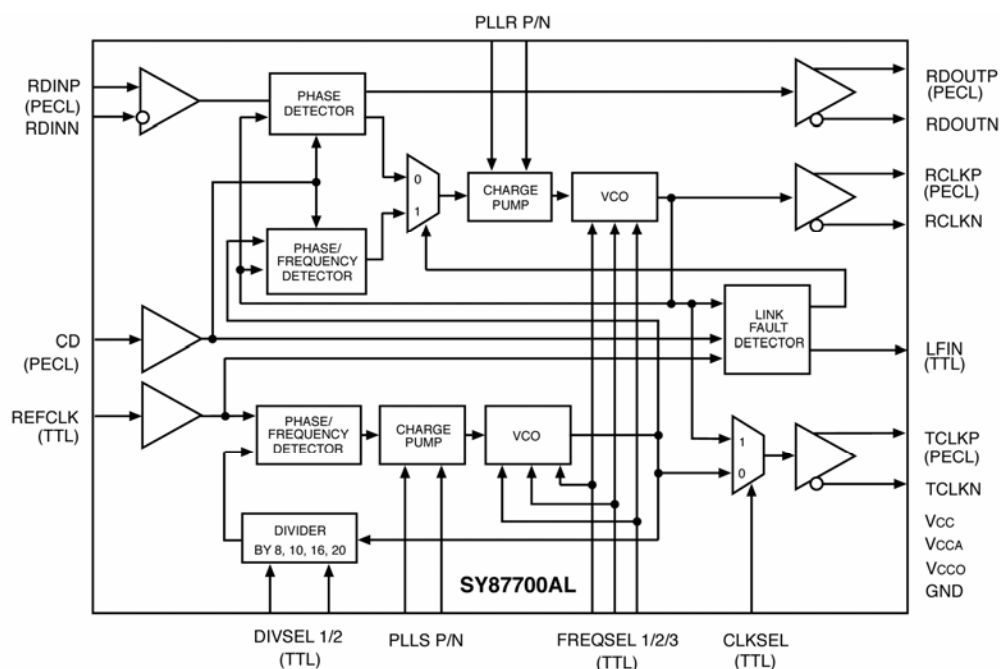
PLLR P/N

RDINP
(PECL)
RDINN

PHASE
DETECTOR

0
1

CHARGE
PUMP

VCO

RDOUTP
(PECL)
RDOUTN

RCLKP
(PECL)
RCLKN

PHASE/
FREQUENCY
DETECTOR

LINK
FAULT
DETECTOR

CD
(PECL)

LFIN
(TTL)

REFCLK
(TTL)

PHASE/
FREQUENCY
DETECTOR

CHARGE
PUMP

VCO

1
0

TCLKP
(PECL)
TCLKN

DIVIDER
BY 8, 10, 16, 20

Vcc
VCCA
VCCO
GND

SY87700AL

DIVSEL 1/2
(TTL)

PLLS P/N

FREQSEL 1/2/3
(TTL)

CLKSEL
(TTL)